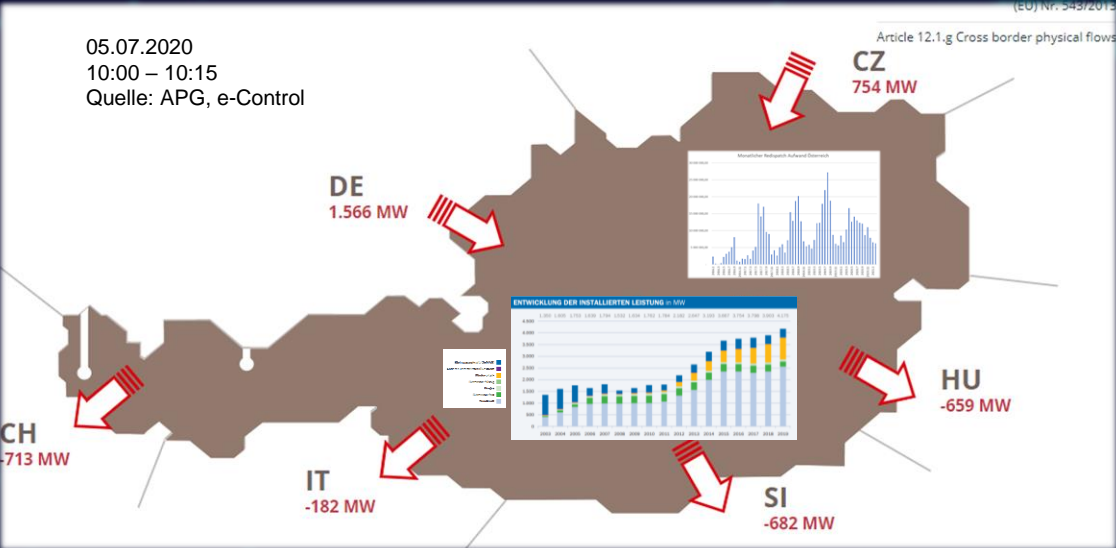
(EU) Nr. 543/201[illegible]

Article 12.1.g Cross border physical flows

05.07.2020
10:00 – 10:15
Quelle: APG, e-Control

CZ
754 MW

DE
1.566 MW

Monatlicher Redispatch Aufwand Österreich

ENTWICKLUNG DER INSTALLIERTEN LEISTUNG in MW

HU
-659 MW

CH
-713 MW

IT
-182 MW

SI
-682 MW